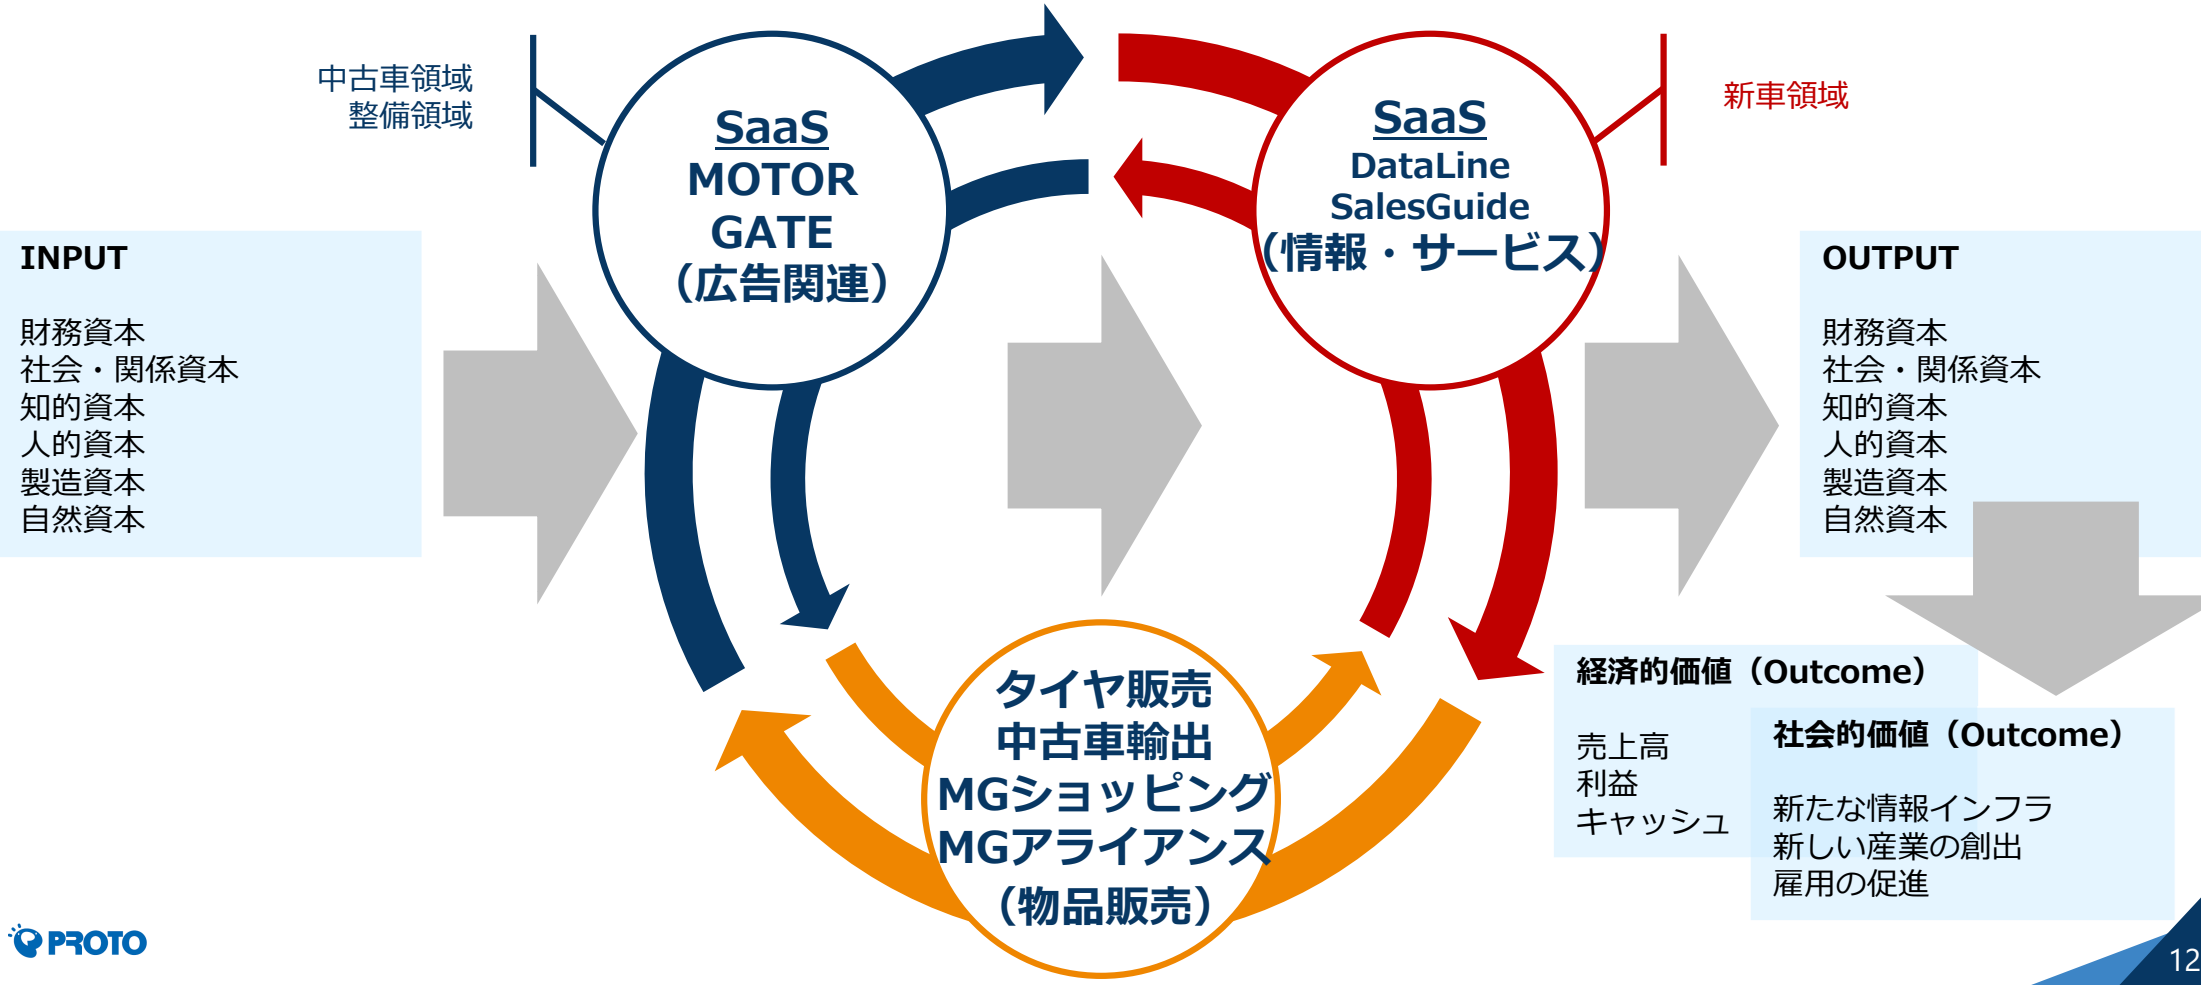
中古車領域
整備領域

SaaS
MOTOR
GATE
（広告関連）

SaaS
DataLine
SalesGuide
（情報・サービス）

新車領域

INPUT

財務資本
社会・関係資本
知的資本
人的資本
製造資本
自然資本

OUTPUT

財務資本
社会・関係資本
知的資本
人的資本
製造資本
自然資本

タイヤ販売
中古車輸出
MGショッピング
MGアライアンス
（物品販売）

経済的価値（Outcome）

売上高
利益
キャッシュ

社会的価値（Outcome）

新たな情報インフラ
新しい産業の創出
雇用の促進

PROTO

12